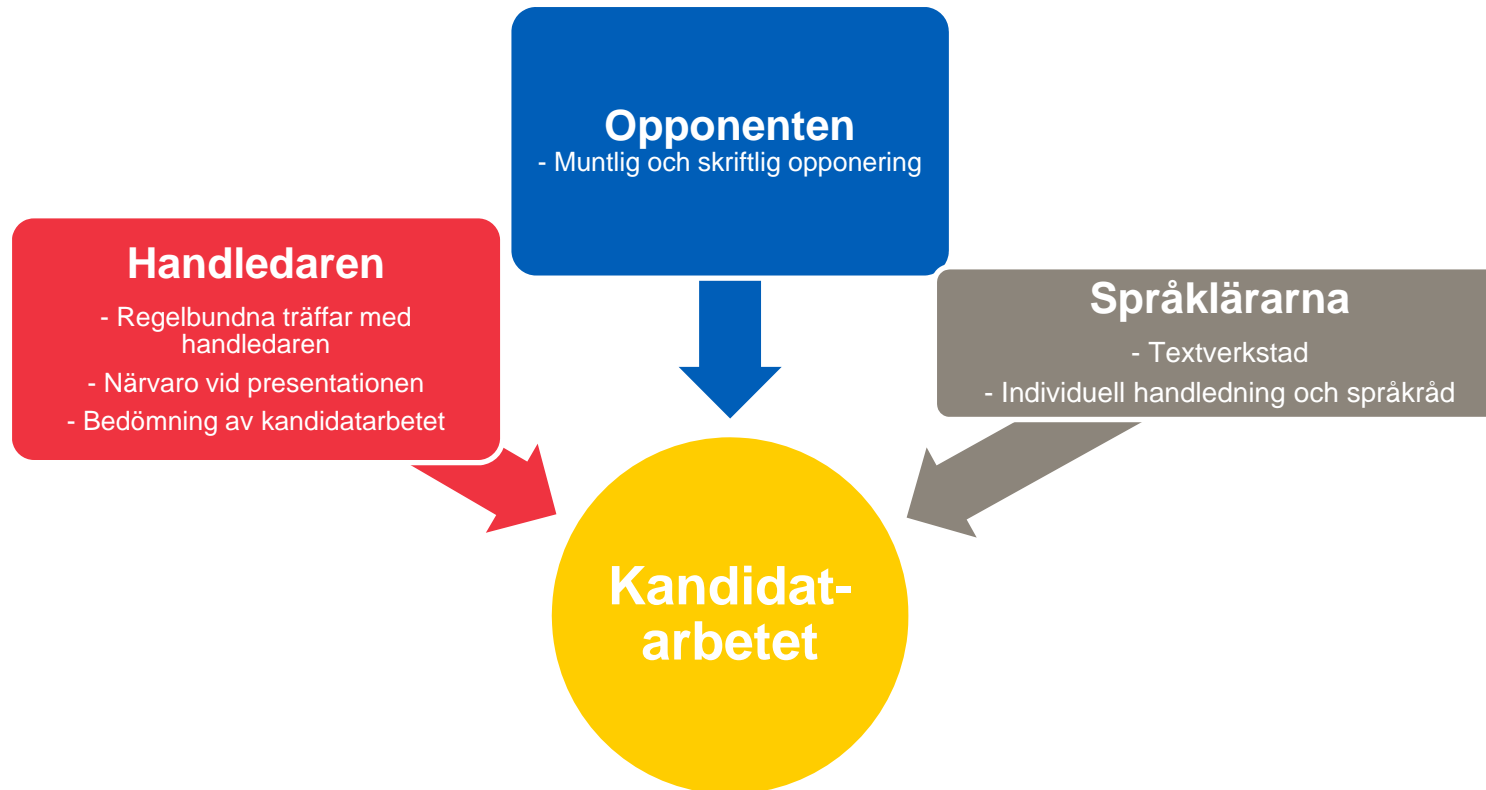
Opponenten
- Muntlig och skriftlig opponering

Handledaren
- Regelbundna träffar med handledaren
- Närvaro vid presentationen
- Bedömning av kandidatarbetet

Språklärarna
- Textverkstad
- Individuell handledning och språkråd

Kandidat-arbetet